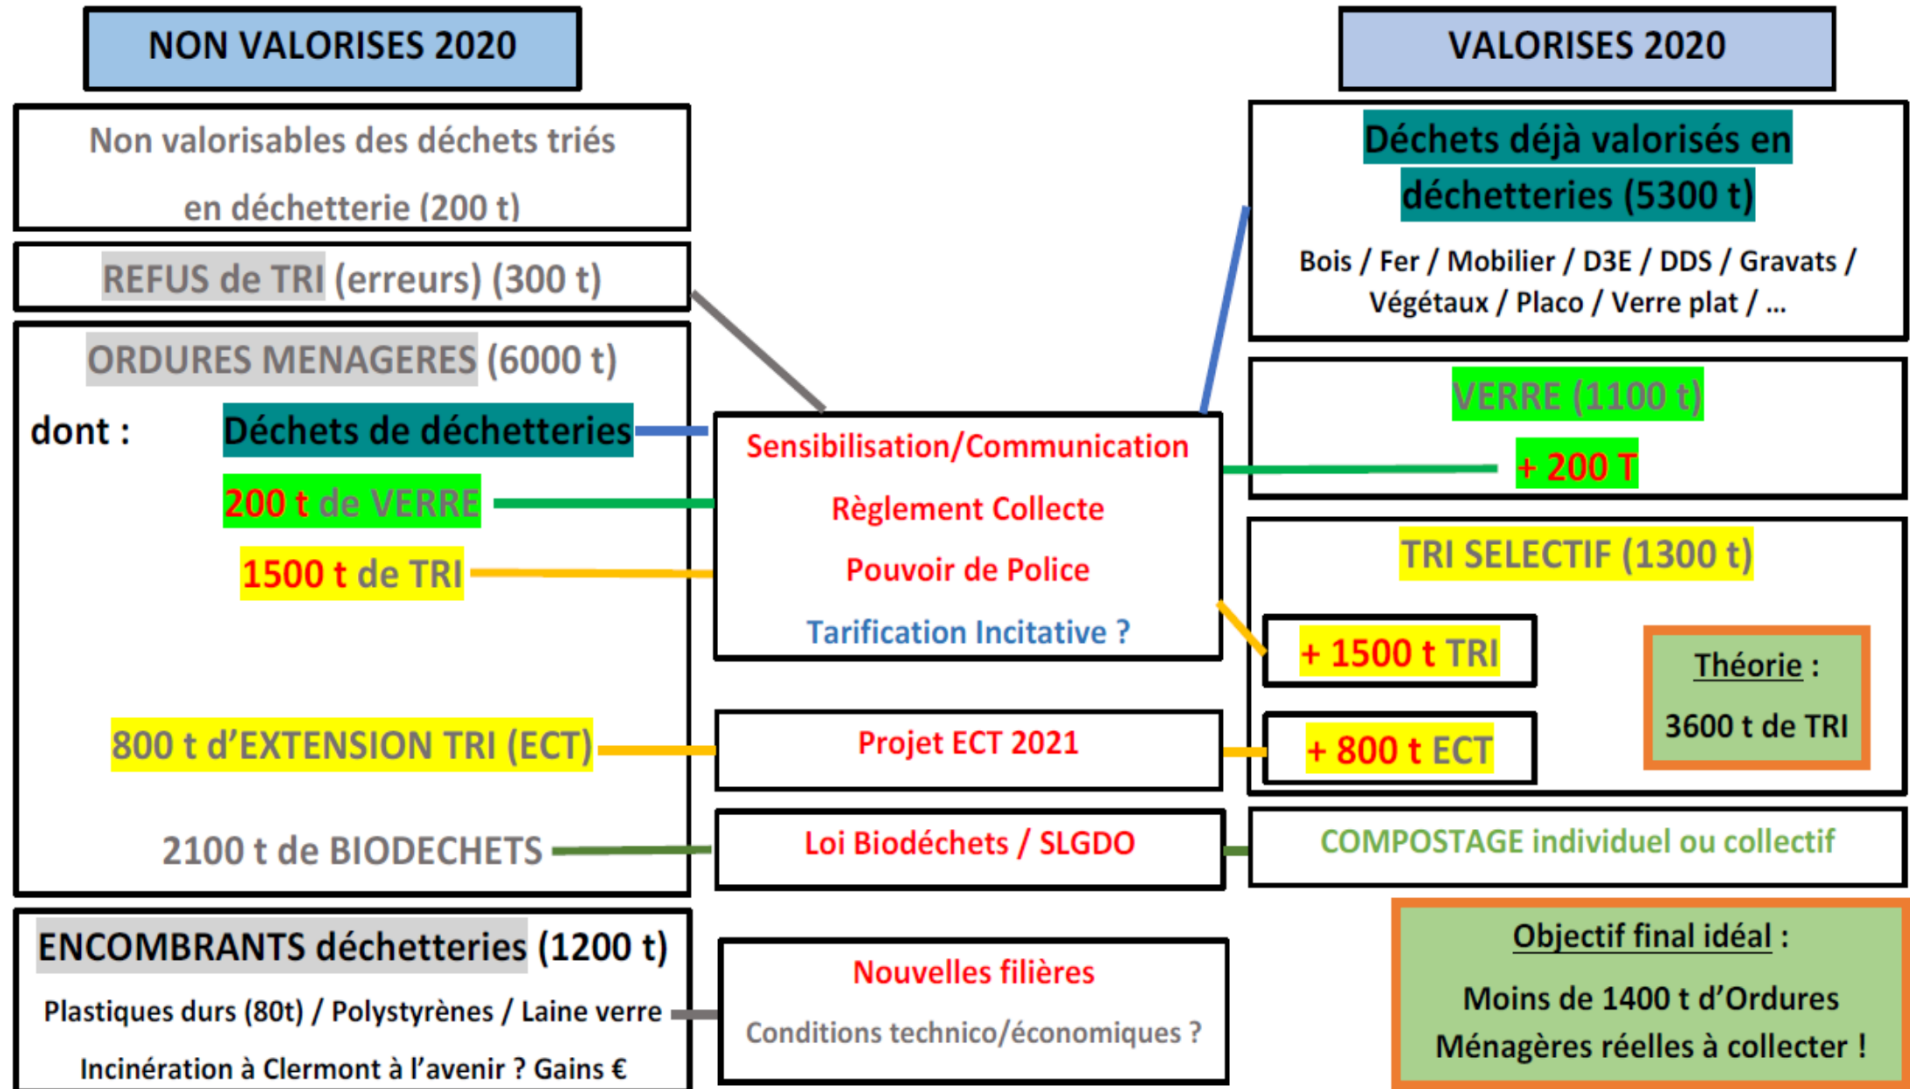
NON VALORISES 2020

VALORISES 2020

Non valorisables des déchets triés en déchetterie (200 t)

REFUS de TRI (erreurs) (300 t)

ORDURES MENAGERES (6000 t)

dont : Déchets de déchetteries

200 t de VERRE

1500 t de TRI

800 t d'EXTENSION TRI (ECT)

2100 t de BIODECHETS

Sensibilisation/Communication

Règlement Collecte

Pouvoir de Police

Tarification Incitative ?

Projet ECT 2021

Loi Biodéchets / SLGDO

Déchets déjà valorisés en déchetteries (5300 t)

Bois / Fer / Mobilier / D3E / DDS / Gravats / Végétaux / Placo / Verre plat / ...

VERRE (1100 t)

+ 200 T

TRI SELECTIF (1300 t)

+ 1500 t TRI

+ 800 t ECT

Théorie :

3600 t de TRI

COMPOSTAGE individuel ou collectif

ENCOMBRANTS déchetteries (1200 t)

Plastiques durs (80t) / Polystyrènes / Laine verre

Incinération à Clermont à l'avenir ? Gains €

Nouvelles filières

Conditions technico/économiques ?

Objectif final idéal :

Moins de 1400 t d'Ordures Ménagères réelles à collecter !